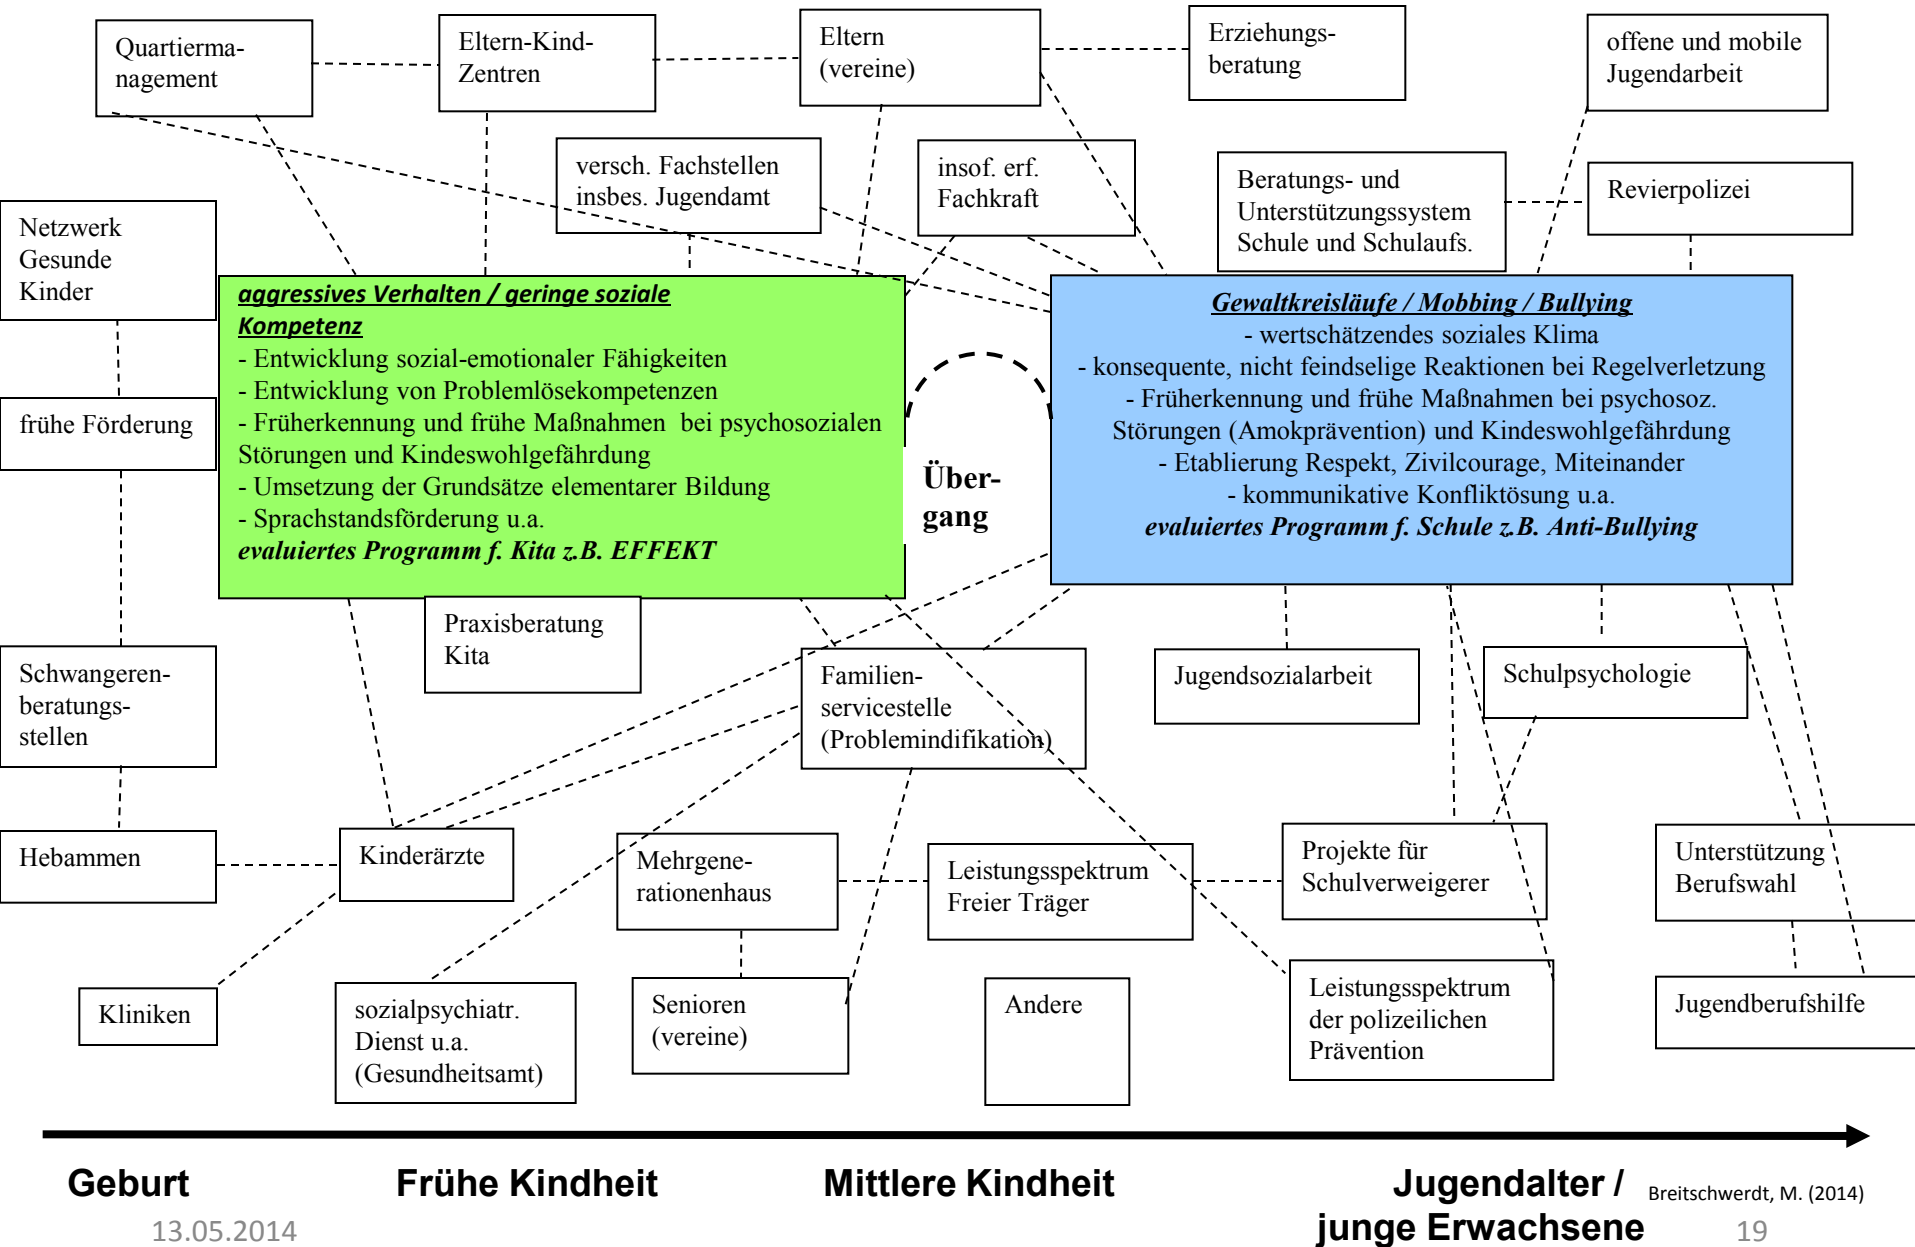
Quartiermanagement

Eltern-Kind-Zentren

Eltern (vereine)

Erziehungsberatung

offene und mobile Jugendarbeit

versch. Fachstellen insbes. Jugendamt

insof. erf. Fachkraft

Beratungs- und Unterstützungssystem Schule und Schulaufs.

Revierpolizei

Netzwerk Gesunde Kinder

aggressives Verhalten / geringe soziale Kompetenz
- Entwicklung sozial-emotionaler Fähigkeiten
- Entwicklung von Problemlösekompetenzen
- Früherkennung und frühe Maßnahmen bei psychosozialen Störungen und Kindeswohlgefährdung
- Umsetzung der Grundsätze elementarer Bildung
- Sprachstandsförderung u.a.
evaluiertes Programm f. Kita z.B. EFFEKT

Über-gang

Gewaltkreisläufe / Mobbing / Bullying
- wertschätzendes soziales Klima
- konsequente, nicht feindselige Reaktionen bei Regelverletzung
- Früherkennung und frühe Maßnahmen bei psychosoz. Störungen (Amokprävention) und Kindeswohlgefährdung
- Etablierung Respekt, Zivilcourage, Miteinander
- kommunikative Konfliktösung u.a.
evaluiertes Programm f. Schule z.B. Anti-Bullying

frühe Förderung

Praxisberatung Kita

Familienservicestelle (Problemindifikation)

Jugendsozialarbeit

Schulpsychologie

Schwangerenberatungsstellen

Hebammen

Kinderärzte

Mehrgenerationenhaus

Leistungsspektrum Freier Träger

Projekte für Schulverweigerer

Unterstützung Berufswahl

Kliniken

sozialpsychiatr. Dienst u.a. (Gesundheitsamt)

Senioren (vereine)

Andere

Leistungsspektrum der polizeilichen Prävention

Jugendberufshilfe

Geburt

Frühe Kindheit

Mittlere Kindheit

Jugendalter / junge Erwachsene

Breitschwerdt, M. (2014)

13.05.2014

19